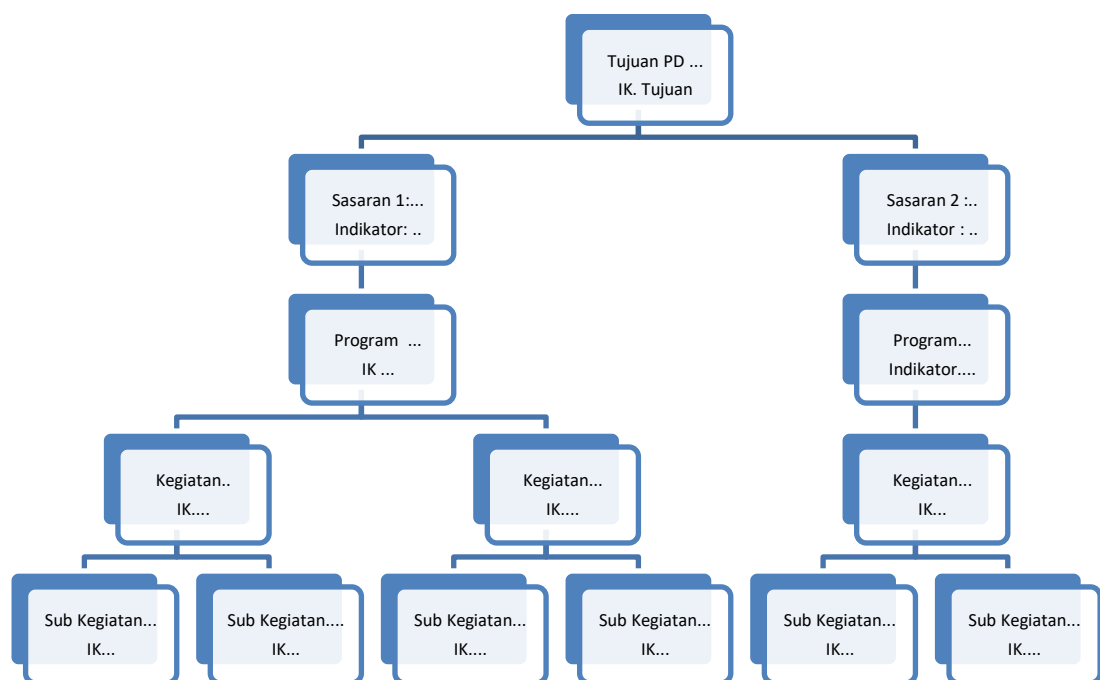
Tujuan PD ...
IK. Tujuan

Sasaran 1:...
Indikator: ..

Sasaran 2 :..
Indikator : ..

Program ...
IK ...

Program...
Indikator....

Kegiatan..
IK....

Kegiatan...
IK....

Kegiatan...
IK...

Sub Kegiatan...
IK...

Sub Kegiatan....
IK...

Sub Kegiatan...
IK....

Sub Kegiatan...
IK...

Sub Kegiatan...
IK...

Sub Kegiatan...
IK....